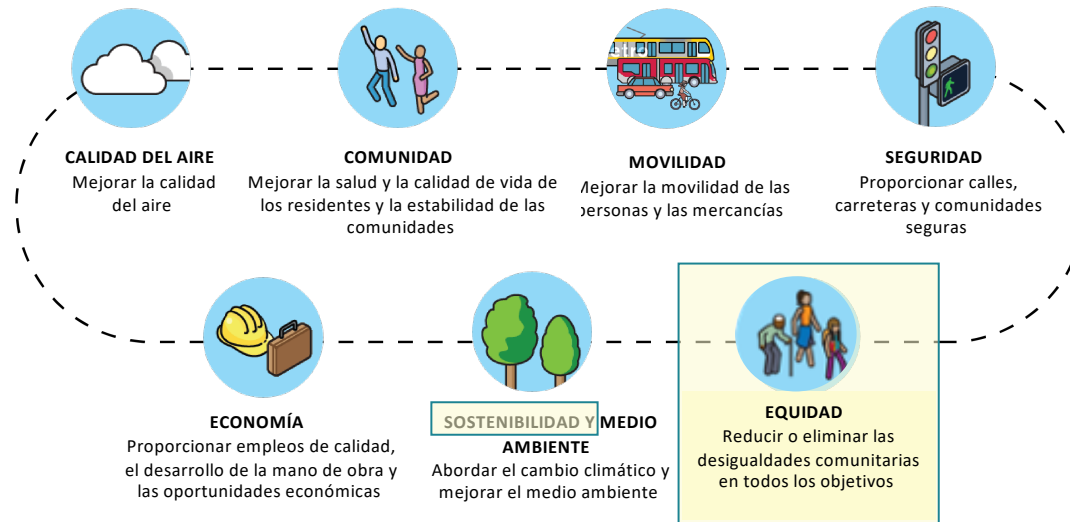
CALIDAD DEL AIRE
Mejorar la calidad del aire

COMUNIDAD
Mejorar la salud y la calidad de vida de los residentes y la estabilidad de las comunidades

MOVILIDAD
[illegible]ejorar la movilidad de las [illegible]personas y las mercancías

SEGURIDAD
Proporcionar calles, carreteras y comunidades seguras

ECONOMÍA
Proporcionar empleos de calidad, el desarrollo de la mano de obra y las oportunidades económicas

SOSTENIBILIDAD Y MEDIO AMBIENTE
Abordar el cambio climático y mejorar el medio ambiente

EQUIDAD
Reducir o eliminar las desigualdades comunitarias en todos los objetivos